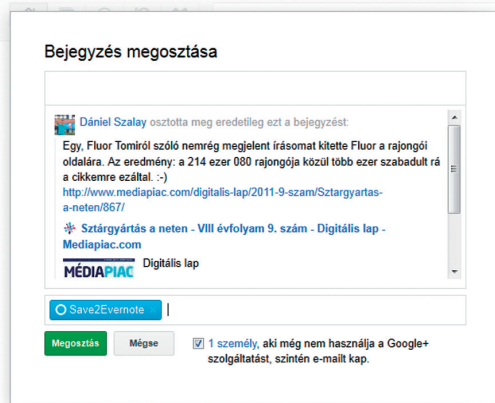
Bejegyzés megosztása

Dániel Szalay osztotta meg eredetileg ezt a bejegyzést:

Egy, Fluor Tomiról szóló nemrég megjelent írásomat kitette Fluor a rajongói oldalára. Az eredmény: a 214 ezer 080 rajongója közül több ezer szabadult rá a cikkemre ezáltal. :-)
http://www.mediapiac.com/digitalis-lap/2011-9-szam/Sztargyartas-a-neten/867/

Sztárgyártás a neten - VIII évfolyam 9. szám - Digitális lap - Mediapiac.com

MÉDIAPIAC Digitális lap

Save2Evernote

Megosztás Mégse

1 személy, aki még nem használja a Google+ szolgáltatást, szintén e-mailt kap.